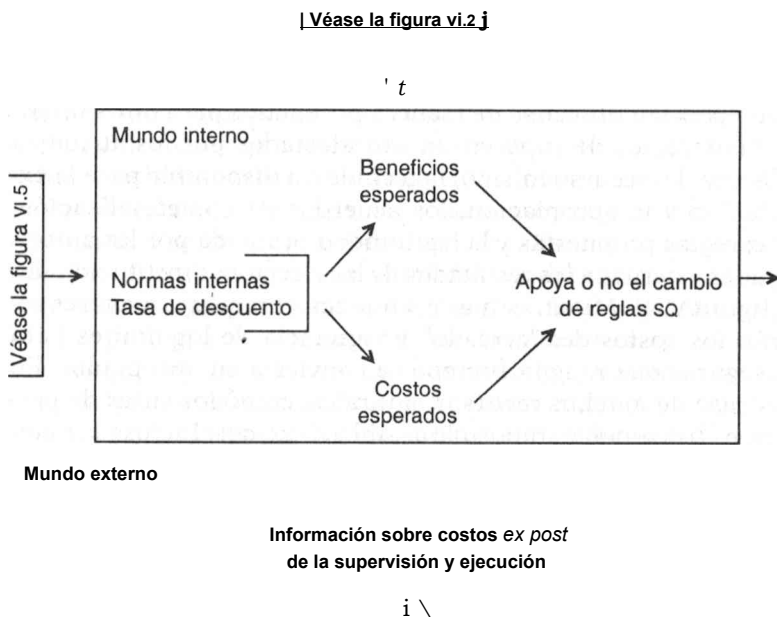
| Véase la figura vi.2 j

' t

Véase la figura vi.5

Mundo interno

Normas internas
Tasa de descuento

Beneficios esperados

Costos esperados

Apoya o no el cambio de reglas SQ

Mundo externo

Información sobre costos *ex post* de la supervisión y ejecución

i \